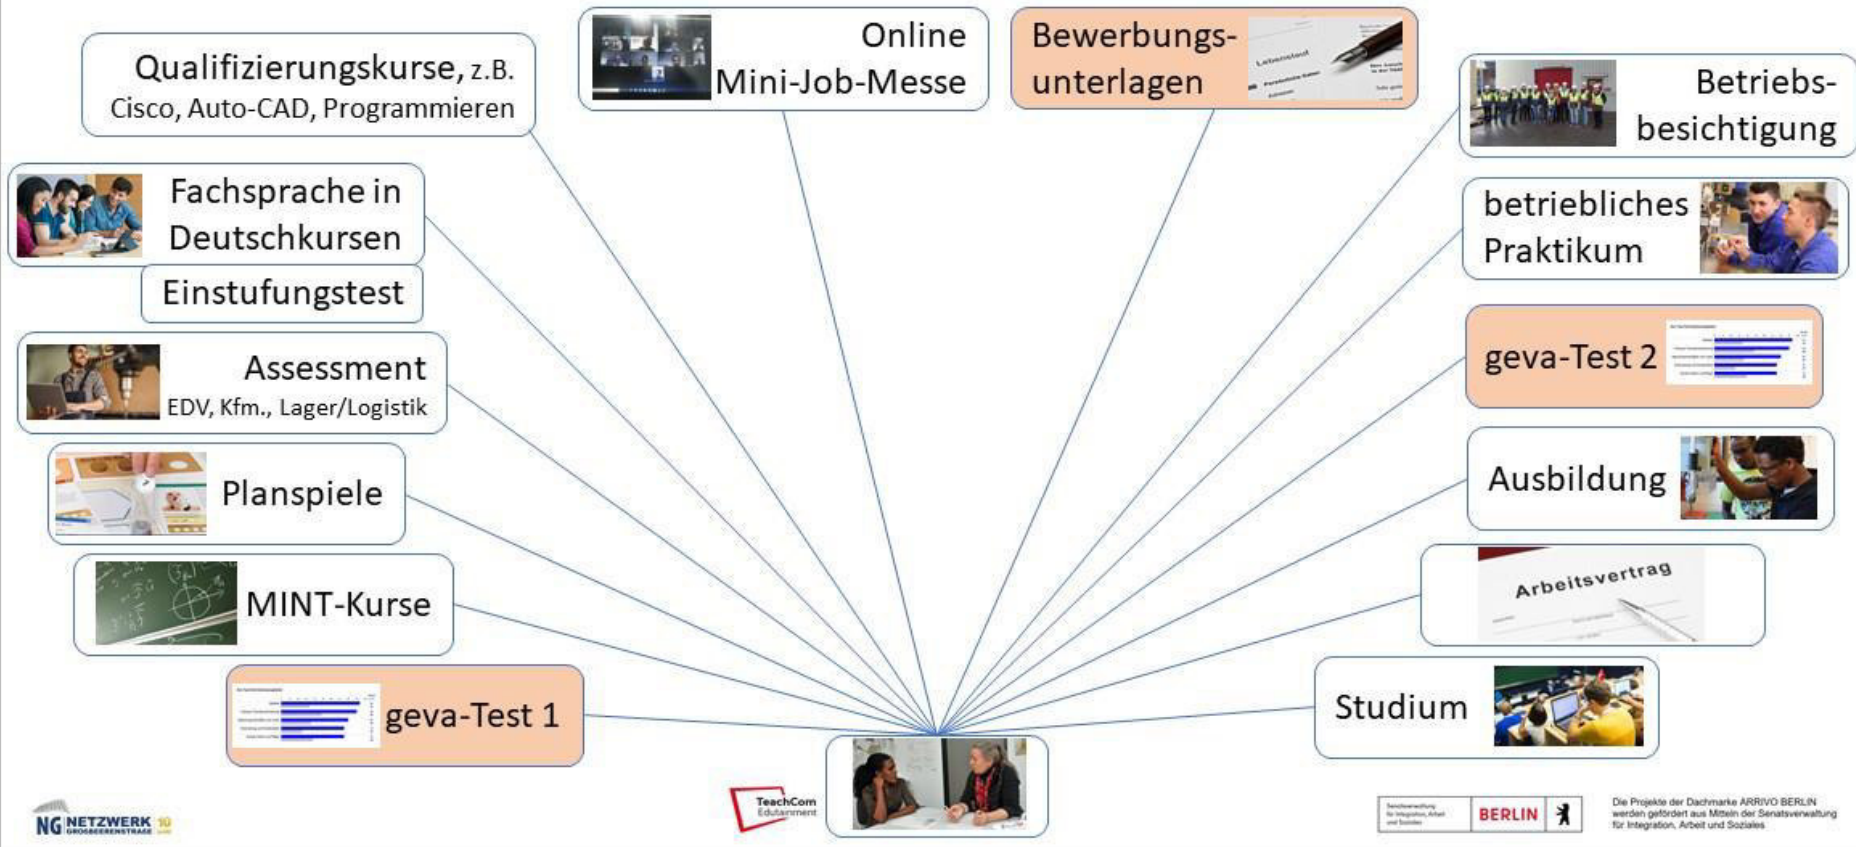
Qualifizierungskurse, z.B. Cisco, Auto-CAD, Programmieren

Online Mini-Job-Messe

Bewerbungsunterlagen

Betriebsbesichtigung

Fachsprache in Deutschkursen

Einstufungstest

betriebliches Praktikum

Assessment EDV, Kfm., Lager/Logistik

geva-Test 2

Planspiele

Ausbildung

MINT-Kurse

Arbeitsvertrag

geva-Test 1

Studium

NG NETZWERK GROSSBEERENSTRASSE 10

TeachCom Edutainment

Senatsverwaltung für Integration, Arbeit und Soziales BERLIN

Die Projekte der Dachmarke ARRIVO BERLIN werden gefördert aus Mitteln der Senatsverwaltung für Integration, Arbeit und Soziales